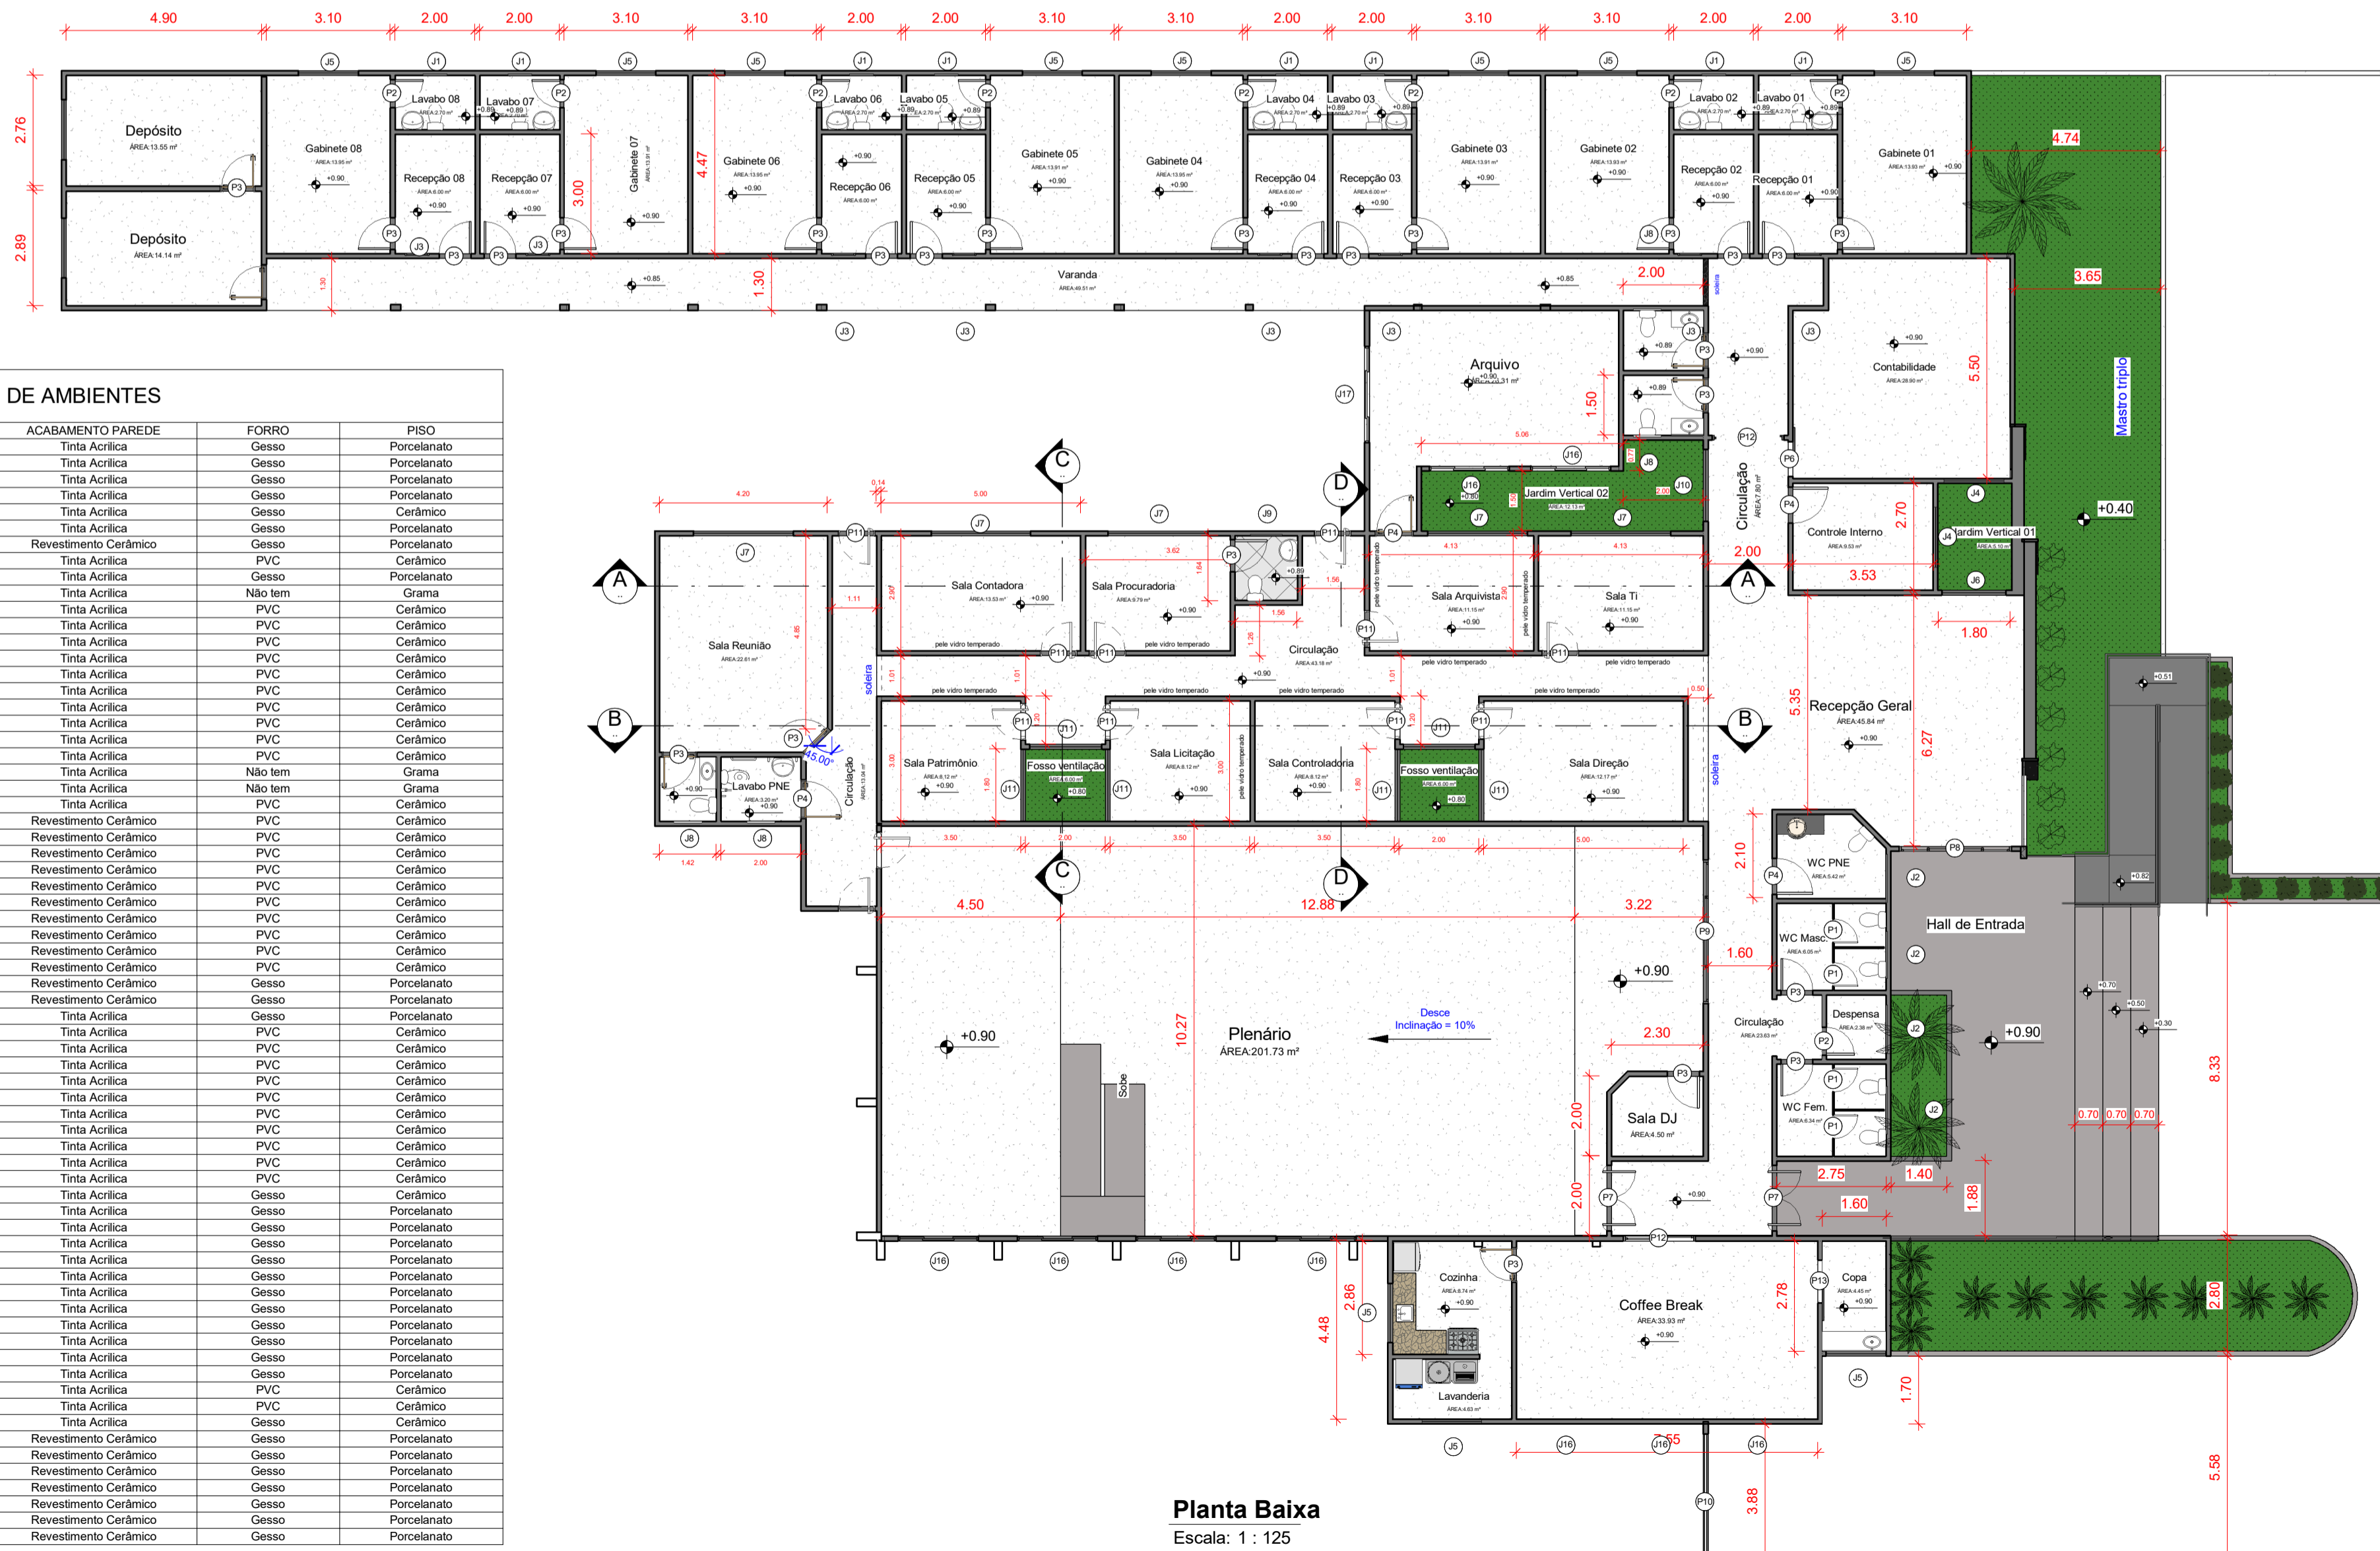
4.90 3.10 2.00 2.00 3.10 3.10 2.00 2.00 3.10 3.10 2.00 2.00 3.10 3.10 2.00 2.00 3.10

Depósito
ÁREA:13.55 m²

Depósito
ÁREA:14.14 m²

Gabinete 08
Lavabo 08
Lavabo 07
Recepção 08
Recepção 07
Gabinete 07
Gabinete 06
Lavabo 06
Lavabo 05
Recepção 06
Recepção 05
Gabinete 05
Gabinete 04
Lavabo 04
Lavabo 03
Recepção 04
Recepção 03
Gabinete 03
Gabinete 02
Lavabo 02
Lavabo 01
Recepção 02
Recepção 01
Gabinete 01

Varanda
ÁREA:49.51 m²

2.76 2.89 3.00 4.47 1.30 2.00 4.74 3.65

Arquivo
Contabilidade
ÁREA:28.80 m²
Jardim Vertical 02
Circulação
Controle Interno
Jardim Vertical 01
Mastro triplo
+0.40
5.50 1.50 2.70 3.53 2.00 1.80

Sala Reunião
ÁREA:22.61 m²
Sala Contadora
Sala Procuradoria
Circulação
Sala Arquivista
Sala Ti
Recepção Geral
ÁREA:45.84 m²
Sala Patrimônio
Fosso ventilação
Sala Licitação
Sala Controladoria
Fosso ventilação
Sala Direção
Lavabo PNE
Circulação
soleira
pele vidro temperado
45.00°
5.35 6.27

A B C D

WC PNE
Hall de Entrada
WC Masc.
Despensa
Circulação
WC Fem.
Sala DJ
ÁREA:4.50 m²
+0.90

4.50 12.88 3.22 10.27 1.60 2.30 2.10 2.00 2.00 2.75 1.40 1.60 1.88 8.33 0.70 0.70 0.70

Plenário
ÁREA:201.73 m²
Desce
Inclinação = 10%
Sobe

Cozinha
Lavanderia
Coffee Break
ÁREA:33.93 m²
Copa
2.86 4.48 2.78 2.80 1.70 2.55 3.88 5.58

DE AMBIENTES

| ACABAMENTO PAREDE | FORRO | PISO |
|---|---|---|
| Tinta Acrilica | Gesso | Porcelanato |
| Tinta Acrilica | Gesso | Porcelanato |
| Tinta Acrilica | Gesso | Porcelanato |
| Tinta Acrilica | Gesso | Porcelanato |
| Tinta Acrilica | Gesso | Cerâmico |
| Tinta Acrilica | Gesso | Porcelanato |
| Revestimento Cerâmico | Gesso | Porcelanato |
| Tinta Acrilica | PVC | Cerâmico |
| Tinta Acrilica | Gesso | Porcelanato |
| Tinta Acrilica | Não tem | Grama |
| Tinta Acrilica | PVC | Cerâmico |
| Tinta Acrilica | PVC | Cerâmico |
| Tinta Acrilica | PVC | Cerâmico |
| Tinta Acrilica | PVC | Cerâmico |
| Tinta Acrilica | PVC | Cerâmico |
| Tinta Acrilica | PVC | Cerâmico |
| Tinta Acrilica | PVC | Cerâmico |
| Tinta Acrilica | PVC | Cerâmico |
| Tinta Acrilica | PVC | Cerâmico |
| Tinta Acrilica | PVC | Cerâmico |
| Tinta Acrilica | Não tem | Grama |
| Tinta Acrilica | Não tem | Grama |
| Tinta Acrilica | PVC | Cerâmico |
| Revestimento Cerâmico | PVC | Cerâmico |
| Revestimento Cerâmico | PVC | Cerâmico |
| Revestimento Cerâmico | PVC | Cerâmico |
| Revestimento Cerâmico | PVC | Cerâmico |
| Revestimento Cerâmico | PVC | Cerâmico |
| Revestimento Cerâmico | PVC | Cerâmico |
| Revestimento Cerâmico | PVC | Cerâmico |
| Revestimento Cerâmico | PVC | Cerâmico |
| Revestimento Cerâmico | PVC | Cerâmico |
| Revestimento Cerâmico | PVC | Cerâmico |
| Revestimento Cerâmico | Gesso | Porcelanato |
| Revestimento Cerâmico | Gesso | Porcelanato |
| Tinta Acrilica | Gesso | Porcelanato |
| Tinta Acrilica | PVC | Cerâmico |
| Tinta Acrilica | PVC | Cerâmico |
| Tinta Acrilica | PVC | Cerâmico |
| Tinta Acrilica | PVC | Cerâmico |
| Tinta Acrilica | PVC | Cerâmico |
| Tinta Acrilica | PVC | Cerâmico |
| Tinta Acrilica | PVC | Cerâmico |
| Tinta Acrilica | PVC | Cerâmico |
| Tinta Acrilica | PVC | Cerâmico |
| Tinta Acrilica | PVC | Cerâmico |
| Tinta Acrilica | Gesso | Cerâmico |
| Tinta Acrilica | Gesso | Porcelanato |
| Tinta Acrilica | Gesso | Porcelanato |
| Tinta Acrilica | Gesso | Porcelanato |
| Tinta Acrilica | Gesso | Porcelanato |
| Tinta Acrilica | Gesso | Porcelanato |
| Tinta Acrilica | Gesso | Porcelanato |
| Tinta Acrilica | Gesso | Porcelanato |
| Tinta Acrilica | Gesso | Porcelanato |
| Tinta Acrilica | Gesso | Porcelanato |
| Tinta Acrilica | Gesso | Porcelanato |
| Tinta Acrilica | Gesso | Porcelanato |
| Tinta Acrilica | PVC | Cerâmico |
| Tinta Acrilica | PVC | Cerâmico |
| Tinta Acrilica | Gesso | Cerâmico |
| Revestimento Cerâmico | Gesso | Porcelanato |
| Revestimento Cerâmico | Gesso | Porcelanato |
| Revestimento Cerâmico | Gesso | Porcelanato |
| Revestimento Cerâmico | Gesso | Porcelanato |
| Revestimento Cerâmico | Gesso | Porcelanato |
| Revestimento Cerâmico | Gesso | Porcelanato |
| Revestimento Cerâmico | Gesso | Porcelanato |

Planta Baixa
Escala: 1 : 125